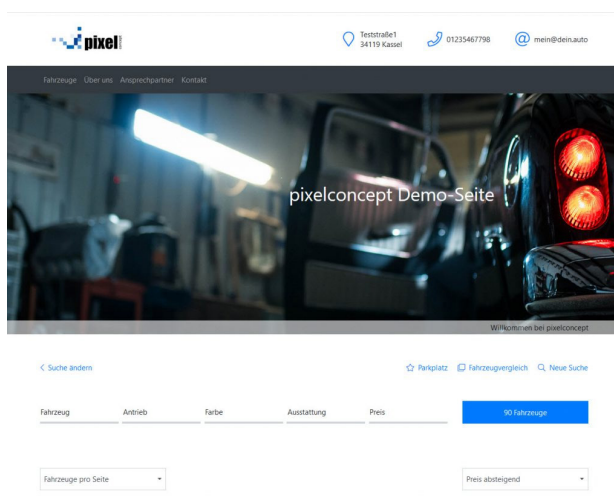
pixel

Teststraße1
34119 Kassel

01235467798

mein@dein.auto

Fahrzeuge Über uns Ansprechpartner Kontakt

pixelconcept Demo-Seite

Willkommen bei pixelconcept

< Suche ändern

Parkplatz Fahrzeugvergleich Neue Suche

Fahrzeug Antrieb Farbe Ausstattung Preis

90 Fahrzeuge

Fahrzeuge pro Seite

Preis absteigend